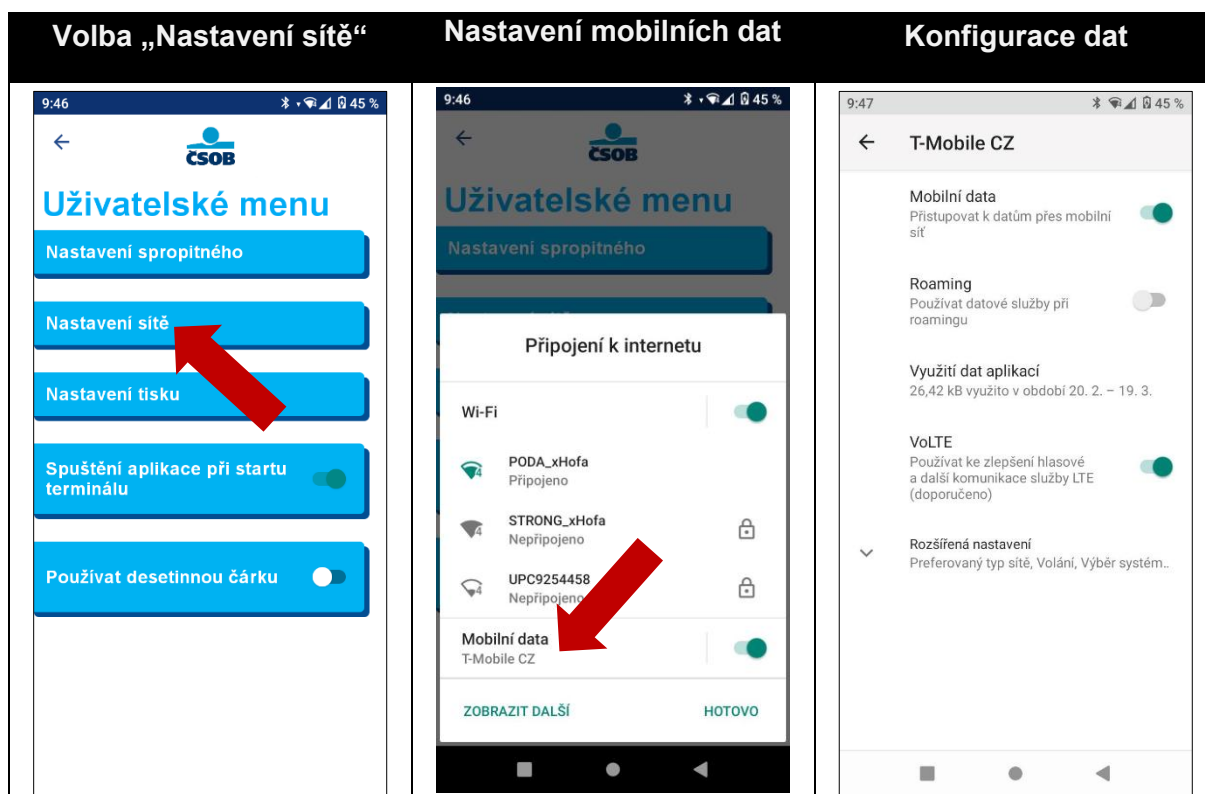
| Volba „Nastavení sítě“ | Nastavení mobilních dat | Konfigurace dat |
|---|---|---|
| | | |

9:46 45 %

ČSOB

Uživatelské menu

Nastavení spropitného

Nastavení sítě

Nastavení tisku

Spuštění aplikace při startu terminálu

Používat desetinnou čárku

9:46 45 %

ČSOB

Uživatelské menu

Nastavení spropitného

Připojení k internetu

Wi-Fi

PODA_xHofa
Připojeno

STRONG_xHofa
Nepřipojeno

UPC9254458
Nepřipojeno

Mobilní data
T-Mobile CZ

ZOBRAZIT DALŠÍ

HOTOVO

9:47 45 %

T-Mobile CZ

Mobilní data
Přistupovat k datům přes mobilní síť

Roaming
Používat datové služby při roamingu

Využití dat aplikací
26,42 kB využito v období 20. 2. – 19. 3.

VoLTE
Používat ke zlepšení hlasové a další komunikace služby LTE (doporučeno)

Rozšířená nastavení
Preferovaný typ sítě, Volání, Výběr systém..